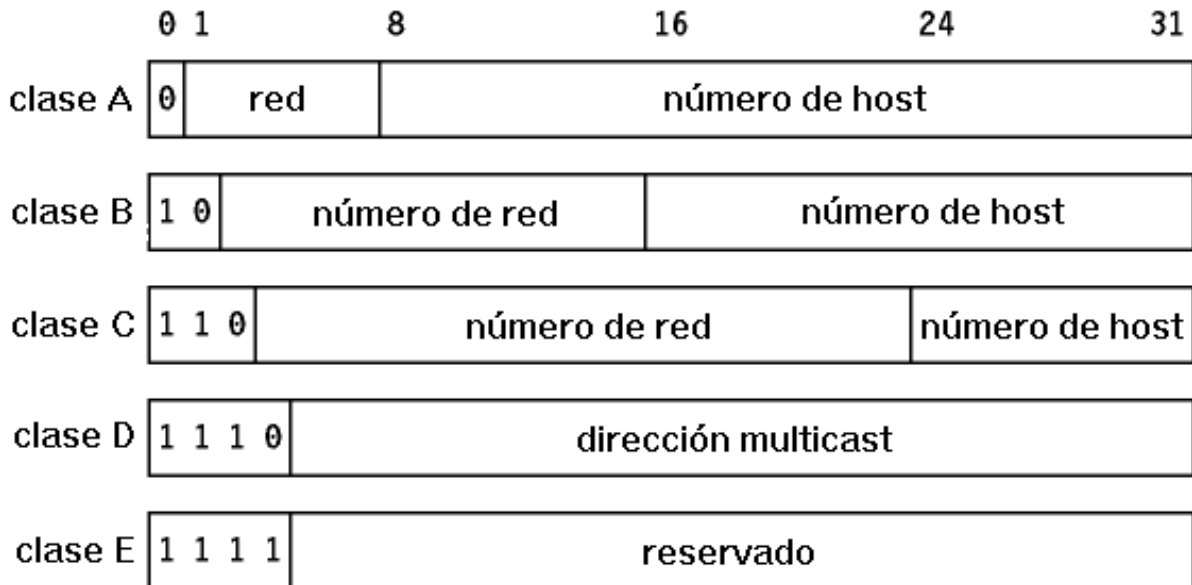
0 1 8 16 24 31

clase A | 0 | red | número de host

clase B | 1 0 | número de red | número de host

clase C | 1 1 0 | número de red | número de host

clase D | 1 1 1 0 | dirección multicast

clase E | 1 1 1 1 | reservado